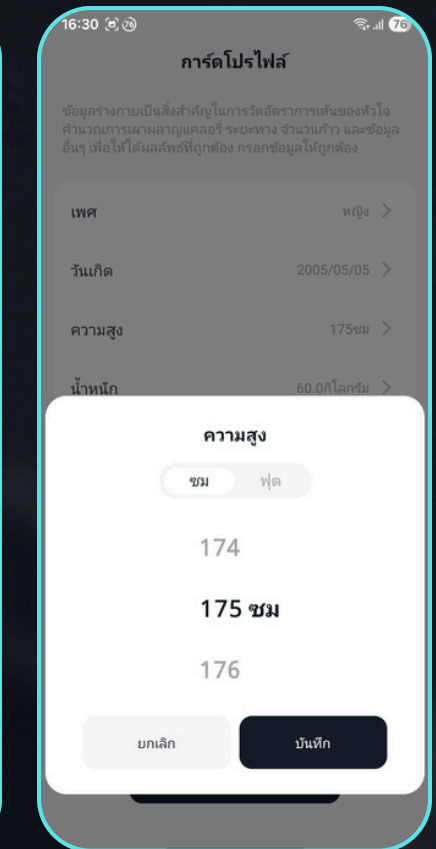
16:30 76

การ์ดโปรไฟล์

ข้อมูลร่างกายเป็นสิ่งสำคัญในการวัดอัตราการเต้นของหัวใจ คำนวณการเผาผลาญแคลอรี่ ระยะทาง จำนวนก้าว และข้อมูลอื่นๆ เพื่อให้ได้ผลลัพธ์ที่ถูกต้อง กรอกข้อมูลให้ถูกต้อง

เพศ หญิง >

วันเกิด 2005/05/05 >

ความสูง 175ซม >

น้ำหนัก 60.0กิโลกรัม >

ความสูง

ซม ฟุต

174

175 ซม

176

ยกเลิก บันทึก